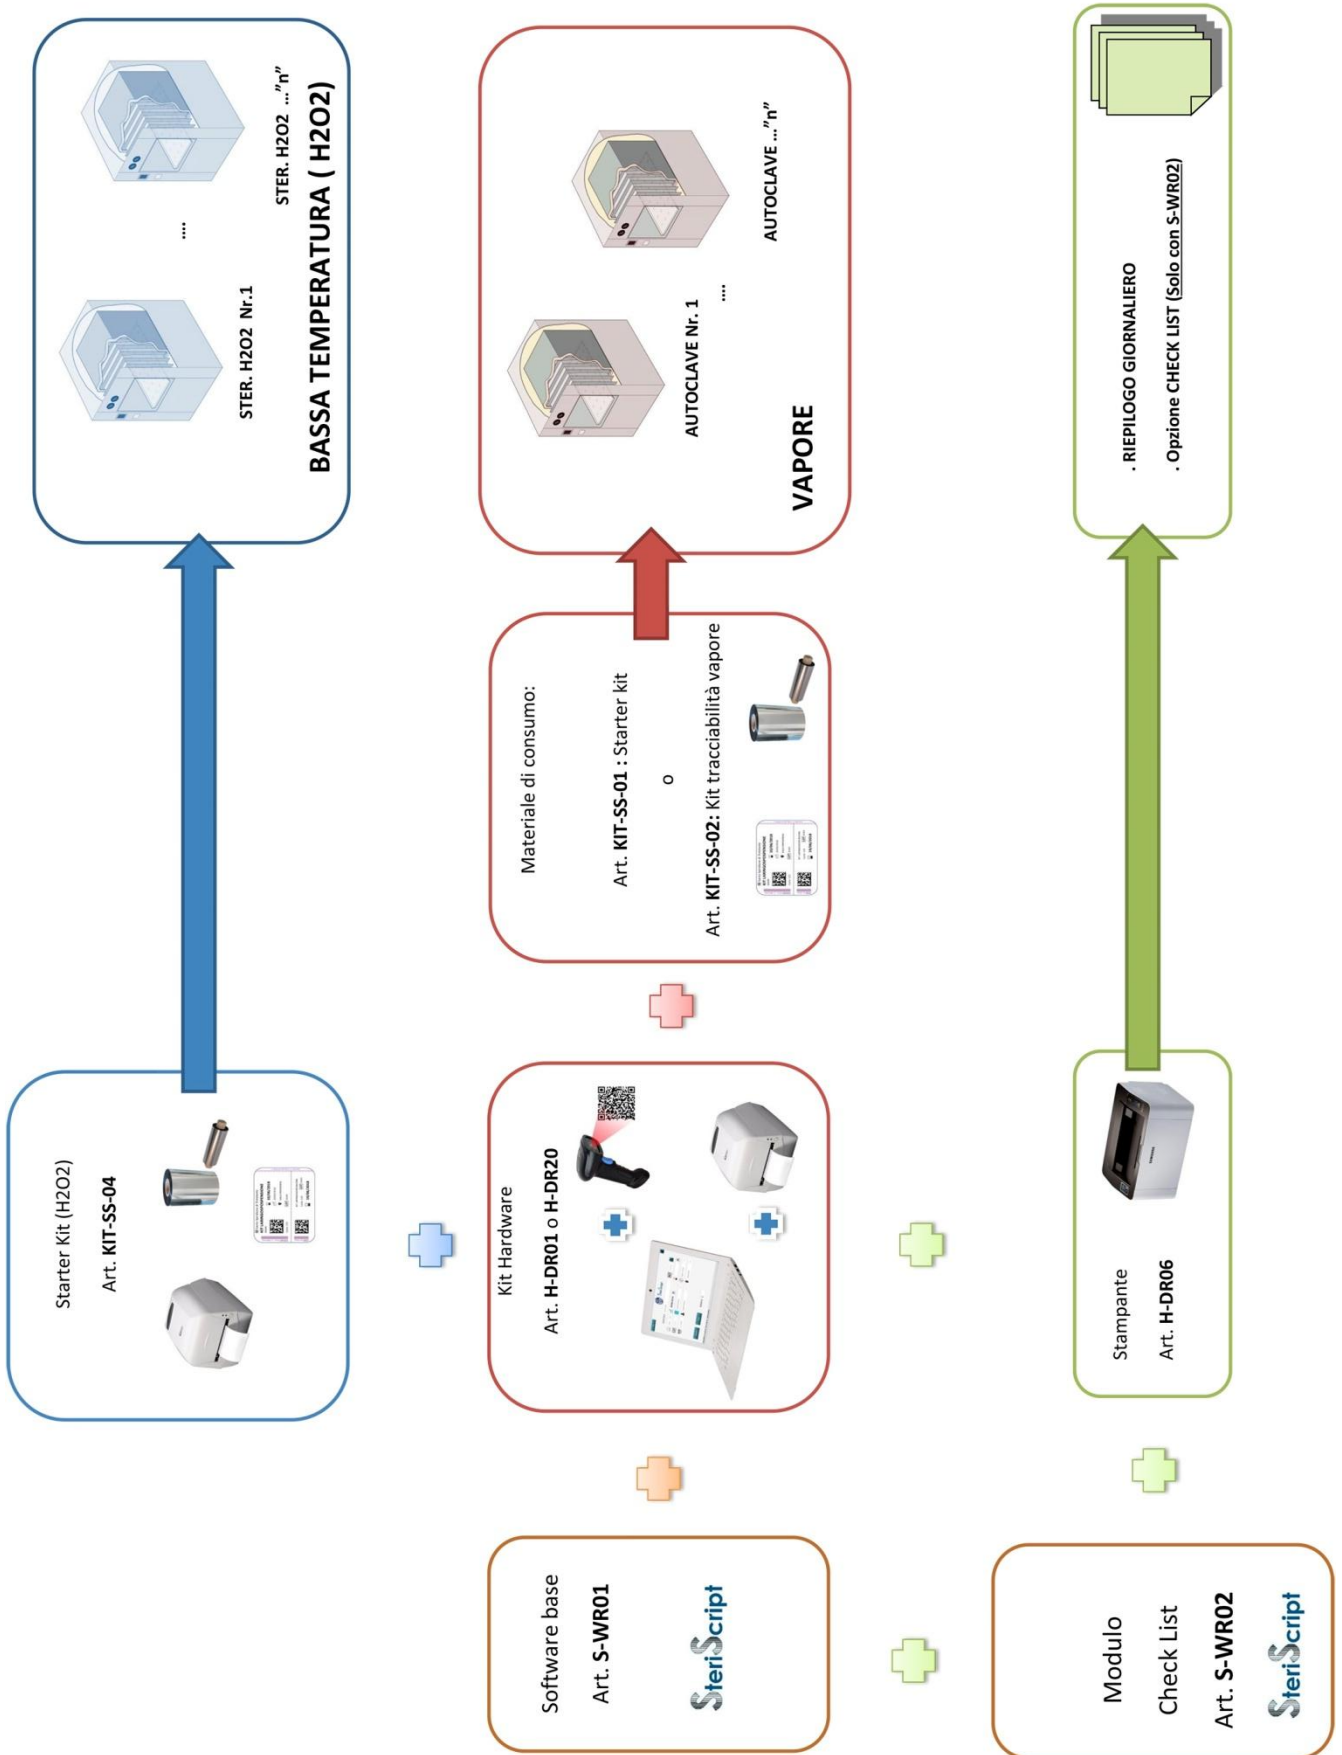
Starter Kit (H2O2)
Art. KIT-SS-04

BASSA TEMPERATURA ( H2O2)
STER. H2O2 Nr.1
....
STER. H2O2 ..."n"

Kit Hardware
Art. H-DR01 o H-DR20

Materiale di consumo:
Art. KIT-SS-01 : Starter kit
o
Art. KIT-SS-02: Kit tracciabilità vapore

VAPORE
AUTOCLAVE Nr. 1
....
AUTOCLAVE ..."n"

Software base
Art. S-WR01
SteriScript

Stampante
Art. H-DR06

. RIEPILOGO GIORNALIERO
. Opzione CHECK LIST (Solo con S-WR02)

Modulo
Check List
Art. S-WR02
SteriScript